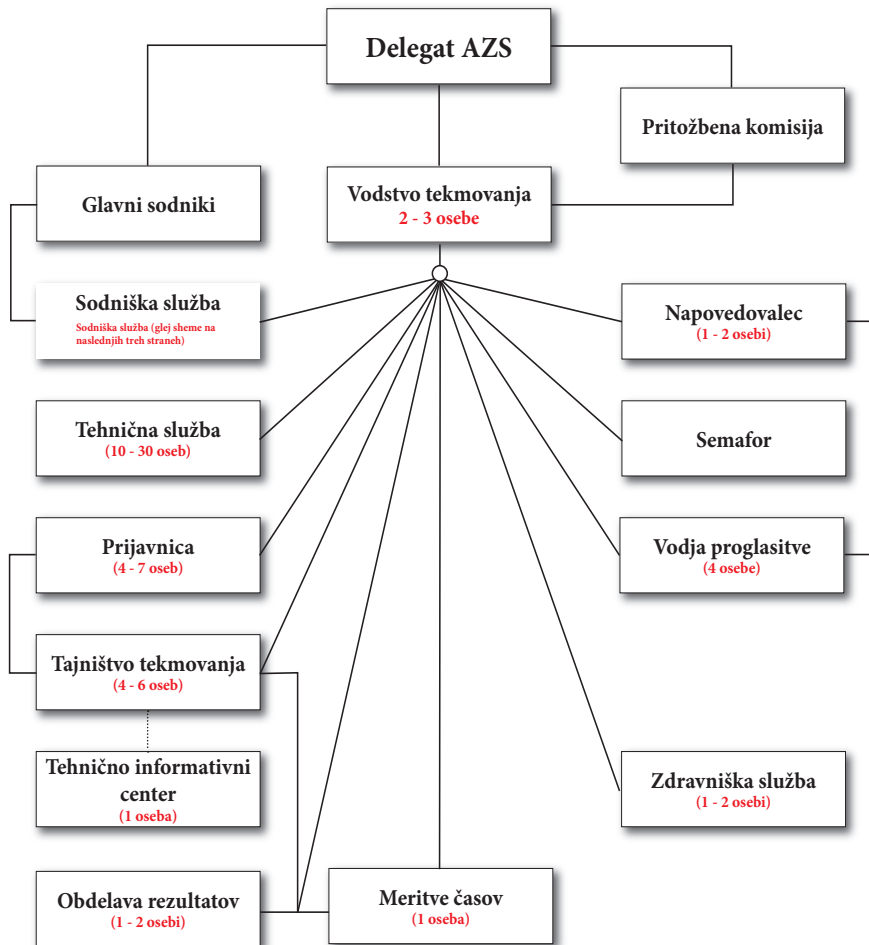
Delegat AZS

Pritožbena komisija

Glavni sodniki

Vodstvo tekmovanja
2 - 3 osebe

Sodniška služba
Sodniška služba (glej sheme na naslednjih treh straneh)

Napovedovalec
(1 - 2 osebi)

Tehnična služba
(10 - 30 oseb)

Semafor

Prijavnica
(4 - 7 oseb)

Vodja proglasitve
(4 osebe)

Tajništvo tekmovanja
(4 - 6 oseb)

Tehnično informativni center
(1 oseba)

Zdravniška služba
(1 - 2 osebi)

Obdelava rezultatov
(1 - 2 osebi)

Meritve časov
(1 oseba)